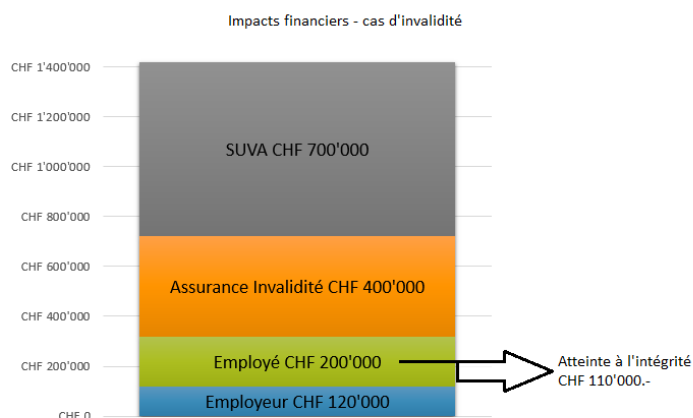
Impacts financiers - cas d'invalidité

CHF 1'400'000
CHF 1'200'000
CHF 1'000'000
CHF 800'000
CHF 600'000
CHF 400'000
CHF 200'000
CHF 0

SUVA CHF 700'000

Assurance Invalidité CHF 400'000

Employé CHF 200'000

Employeur CHF 120'000

Atteinte à l'intégrité CHF 110'000.-